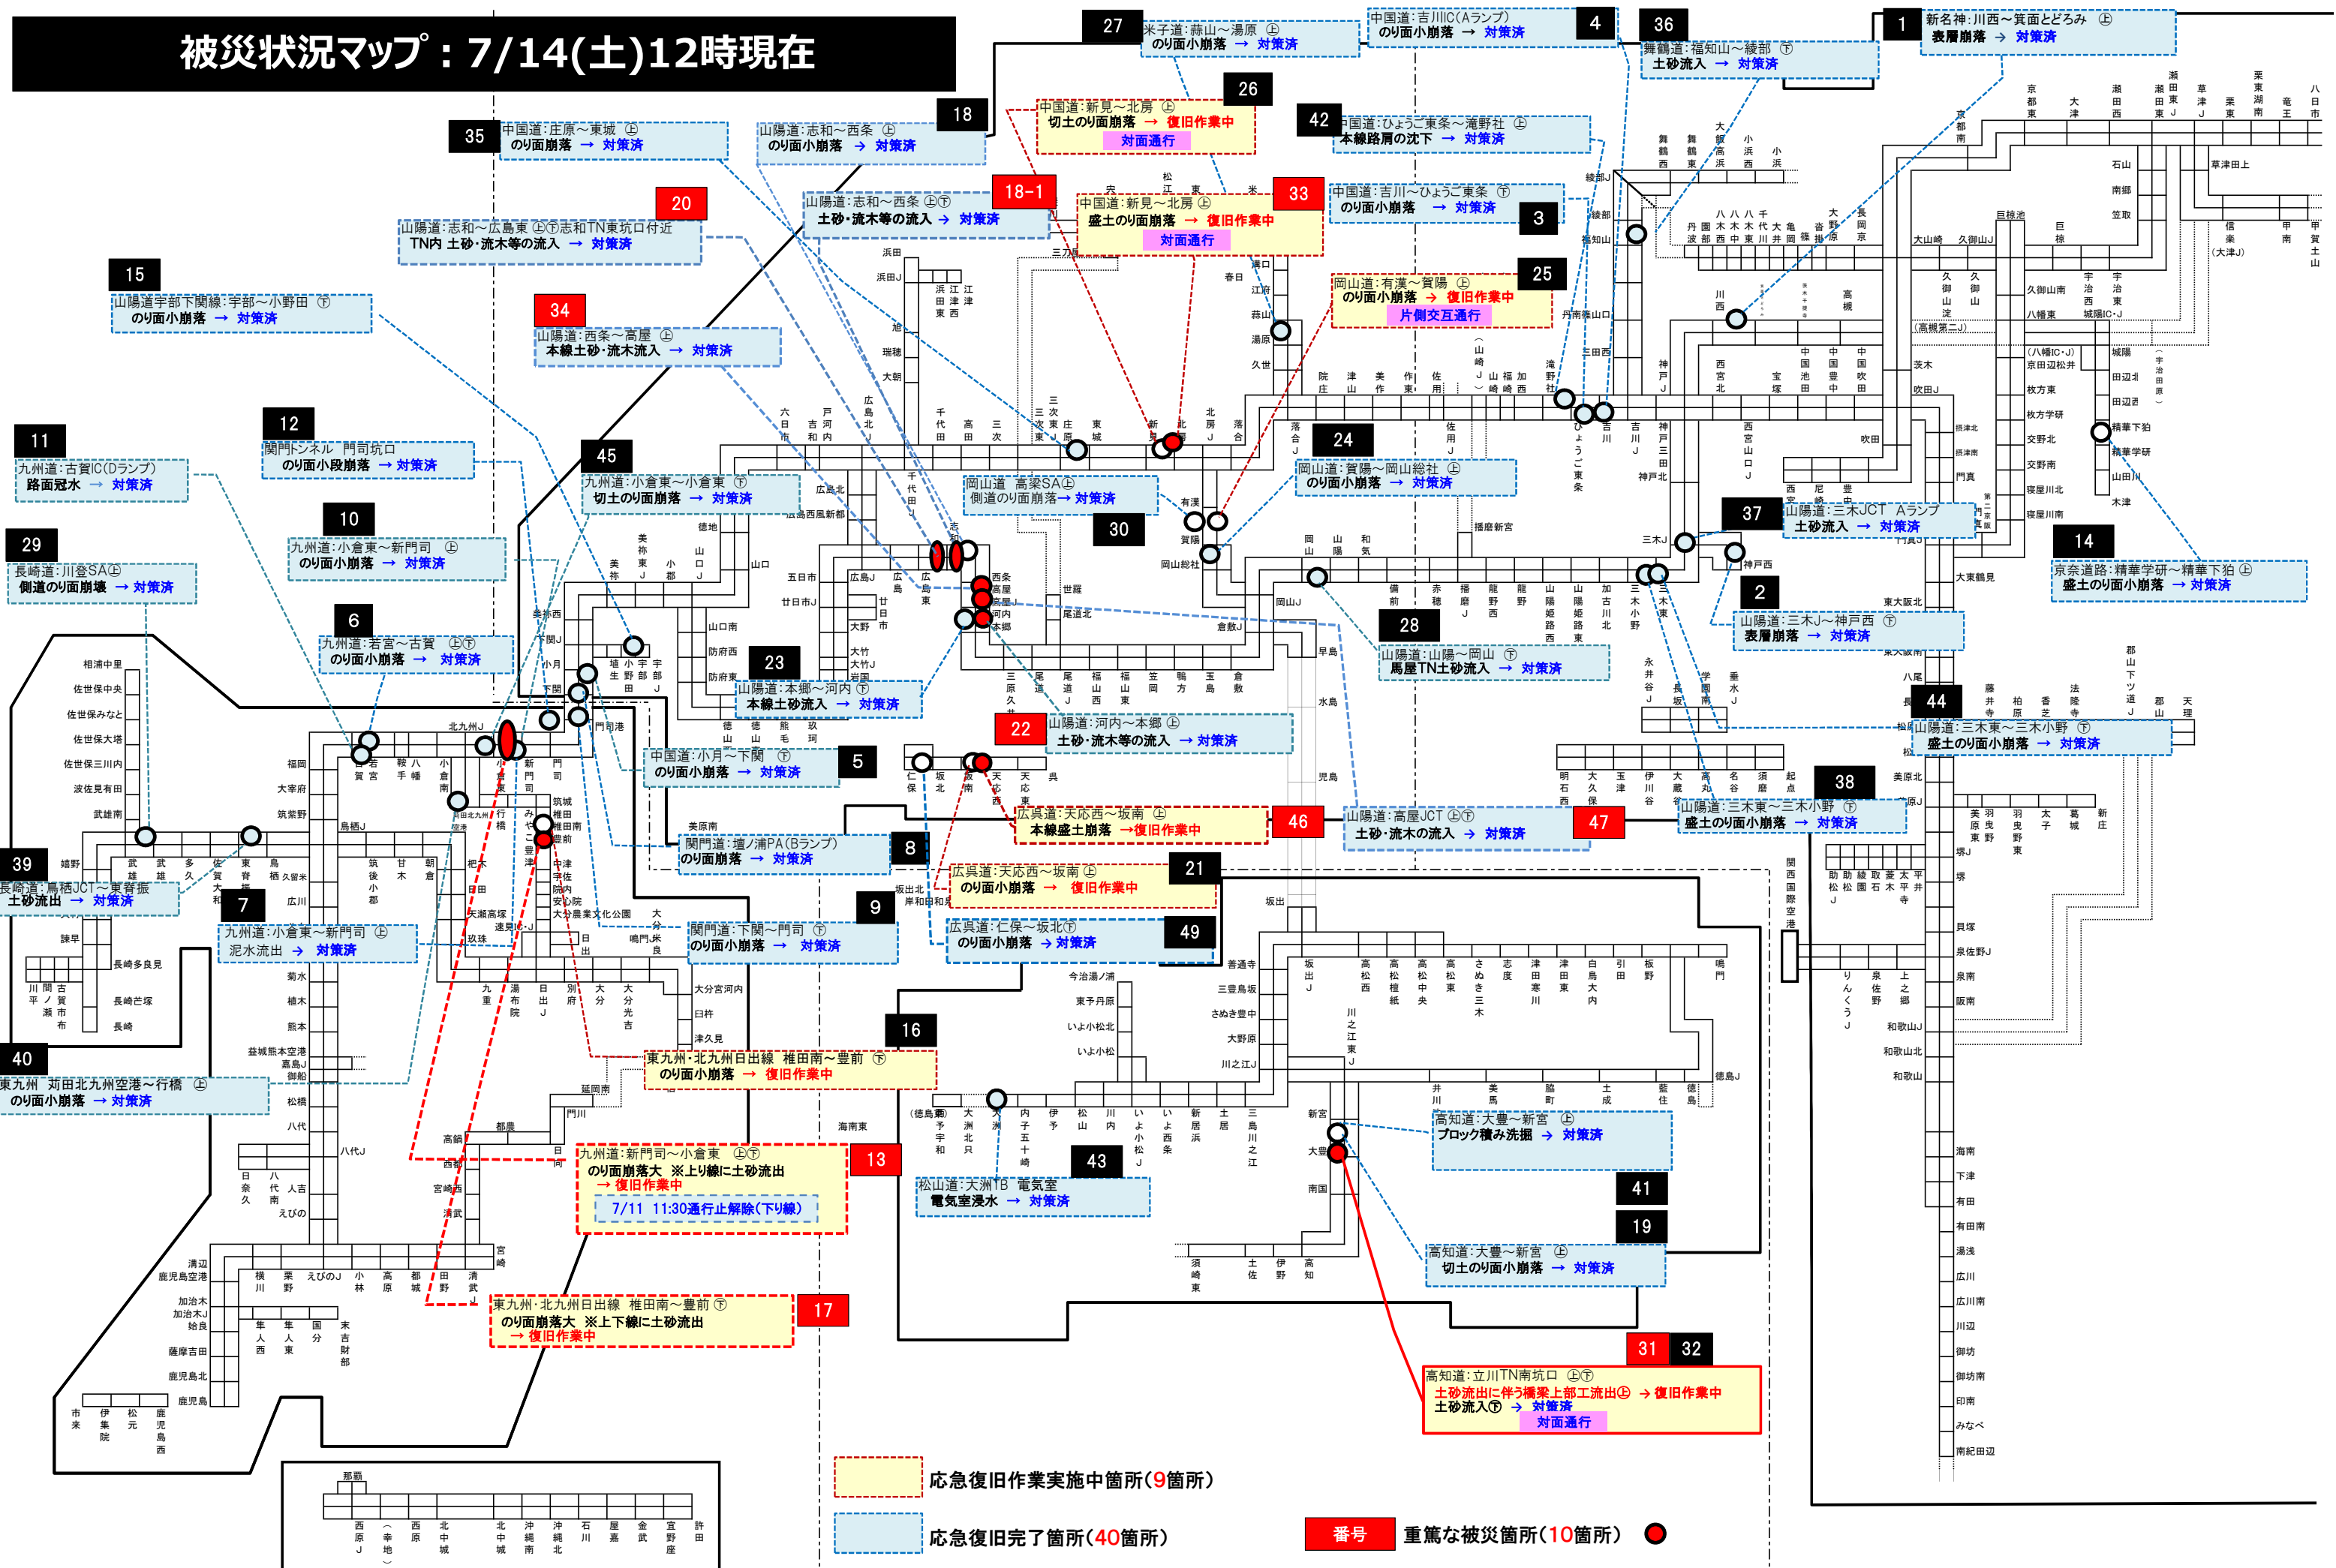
被災状況マップ：7/14(土)12時現在

27
米子道：蒜山～湯原 ㊤
のり面小崩落 → 対策済

中国道：吉川IC(Aランプ)
のり面小崩落 → 対策済
4

36
舞鶴道：福知山～綾部 ㊦
土砂流入 → 対策済

1
新名神：川西～箕面とどろみ ㊤
表層崩落 → 対策済

26
中国道：新見～北房 ㊤
切土のり面崩落 → 復旧作業中
対面通行

18
山陽道：志和～西条 ㊤
のり面小崩落 → 対策済

35
中国道：庄原～東城 ㊤
のり面崩落 → 対策済

42
中国道：ひょうご東条～滝野社 ㊤
本線路肩の沈下 → 対策済

20
山陽道：志和～広島東 ㊤㊦志和TN東坑口付近
TN内 土砂・流木等の流入 → 対策済

18-1
山陽道：志和～西条 ㊤㊦
土砂・流木等の流入 → 対策済

33
中国道：新見～北房 ㊤
盛土のり面崩落 → 復旧作業中
対面通行

中国道：吉川～ひょうご東条 ㊦
のり面小崩落 → 対策済
3

15
山陽道宇部下関線：宇部～小野田 ㊦
のり面小崩落 → 対策済

34
山陽道：西条～高屋 ㊤
本線土砂・流木流入 → 対策済

25
岡山道：有漢～賀陽 ㊤
のり面小崩落 → 復旧作業中
片側交互通行

12
関門トンネル 門司坑口
のり面小段崩落 → 対策済

11
九州道：古賀IC(Dランプ)
路面冠水 → 対策済

45
九州道：小倉東～小倉東 ㊦
切土のり面崩落 → 対策済

山陽道 高梁SA㊤
側道のり面崩落 → 対策済
30

24
岡山道：賀陽～岡山総社 ㊤
のり面小崩落 → 対策済

37
山陽道：三木JCT Aランプ
土砂流入 → 対策済

14
京奈道路：精華学研～精華下狛 ㊤
盛土のり面小崩落 → 対策済

10
九州道：小倉東～新門司 ㊤
のり面小崩落 → 対策済

29
長崎道：川登SA㊤
側道のり面崩壊 → 対策済

6
九州道：若宮～古賀 ㊤㊦
のり面小崩落 → 対策済

23
山陽道：本郷～河内 ㊦
本線土砂流入 → 対策済

28
山陽道：山陽～岡山 ㊦
馬屋TN土砂流入 → 対策済

2
山陽道：三木J～神戸西 ㊦
表層崩落 → 対策済

44
山陽道：三木東～三木小野 ㊦
盛土のり面小崩落 → 対策済

22
山陽道：河内～本郷 ㊤
土砂・流木等の流入 → 対策済

5
中国道：小月～下関 ㊦
のり面小崩落 → 対策済

広呉道：天応西～坂南 ㊤
本線盛土崩落 →復旧作業中
46

山陽道：高屋JCT ㊤㊦
土砂・流木の流入 → 対策済
47

38
山陽道：三木東～三木小野 ㊦
盛土のり面小崩落 → 対策済

39
長崎道：鳥栖JCT～東脊振
土砂流出 → 対策済

関門道：壇ノ浦PA(Bランプ)
のり面崩落 → 対策済
8

広呉道：天応西～坂南 ㊤
のり面小崩落 → 復旧作業中
21

7
九州道：小倉東～新門司 ㊤
泥水流出 → 対策済

関門道：下関～門司 ㊦
のり面小崩落 → 対策済
9

広呉道：仁保～坂北㊦
のり面小崩落 → 対策済
49

16
東九州・北九州日出線 椎田南～豊前 ㊦
のり面小崩落 → 復旧作業中

40
東九州 苅田北九州空港～行橋 ㊤
のり面小崩落 → 対策済

高知道：大豊～新宮 ㊤
ブロック積み洗掘 → 対策済

九州道：新門司～小倉東 ㊤㊦
のり面崩落大 ※上り線に土砂流出
→ 復旧作業中
7/11 11:30通行止解除(下り線)
13

43
松山道：大洲IC 電気室
電気室浸水 → 対策済

41
19
高知道：大豊～新宮 ㊤
切土のり面崩落 → 対策済

東九州・北九州日出線 椎田南～豊前 ㊦
のり面崩落大 ※上下線に土砂流出
→ 復旧作業中
17

31 32
高知道：立川TN南坑口 ㊤㊦
土砂流出に伴う橋梁上部工流出㊤ → 復旧作業中
土砂流入㊦ → 対策済
対面通行

応急復旧作業実施中箇所(9箇所)
応急復旧完了箇所(40箇所)
番号 重篤な被災箇所(10箇所)